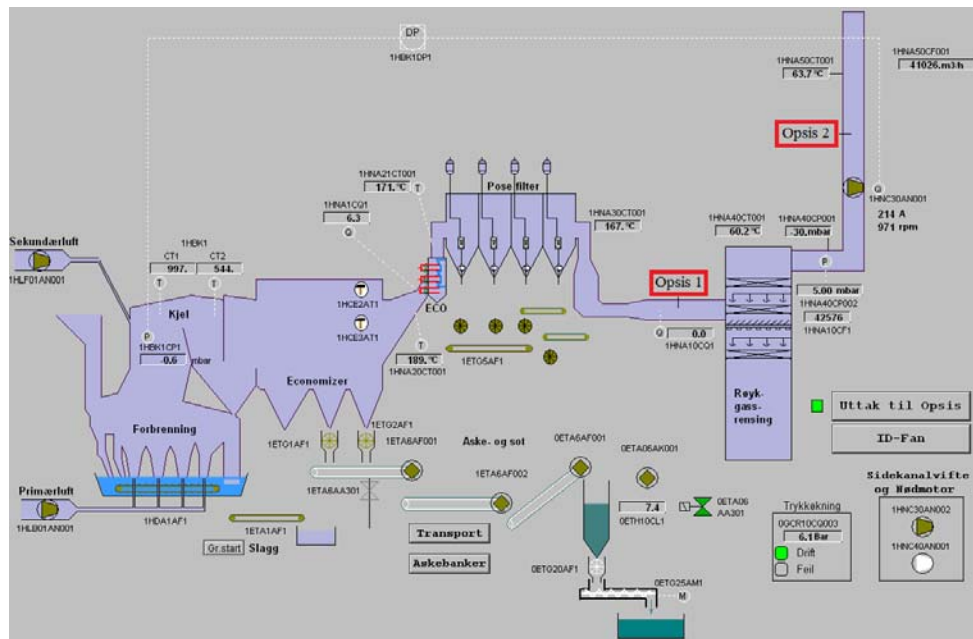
DP
1HBK1DP1

1HNA50CT001
63.7 °C

1HNA50CF001
41026.m3/h

Opsis 2

1HNC30AN001
214 A
971 rpm

Pose filter

1HNA21CT001
171. °C

1HNA1CQ1
6.3

1HNA30CT001
167. °C

1HNA40CT001
60.2 °C

1HNA40CP001
-30. mbar

Sekundærluft
1HLF01AN001

1HBK1
CT1
997.
CT2
544.

Kjel

1HBK1CP1
-0.6 mbar

1HCE2AT1
1HCE3AT1

ECO

Opsis 1

5.00 mbar
1HNA40CP002
42576
1HNA10CF1

0.0
1HNA10CQ1

189. °C
1HNA20CT001

1ETG5AF1

Economizer

Røyk-gass-rensing

Uttak til Opsis

ID-Fan

Forbrenning

1ETG1AF1
1ETG2AF1
1ETA6AF001

Aske- og sot

0ETA6AF001
0ETA6AK001

1ETA6AF002

1ETA6AA301

Primærluft
1HLB01AN001

1HDA1AF1

1ETA1AF1
Gr.start
Slagg

Transport
Askebanker

7.4
0ETH10CL1

0ETA06
AA301

Trykkøkning
0GCR10CQ003
6.1Bar
Drift
Feil

Sidekanalvifte og Nødmotor
1HNC30AN002
1HNC40AN001

0ETG20AF1
0ETG25AM1
M